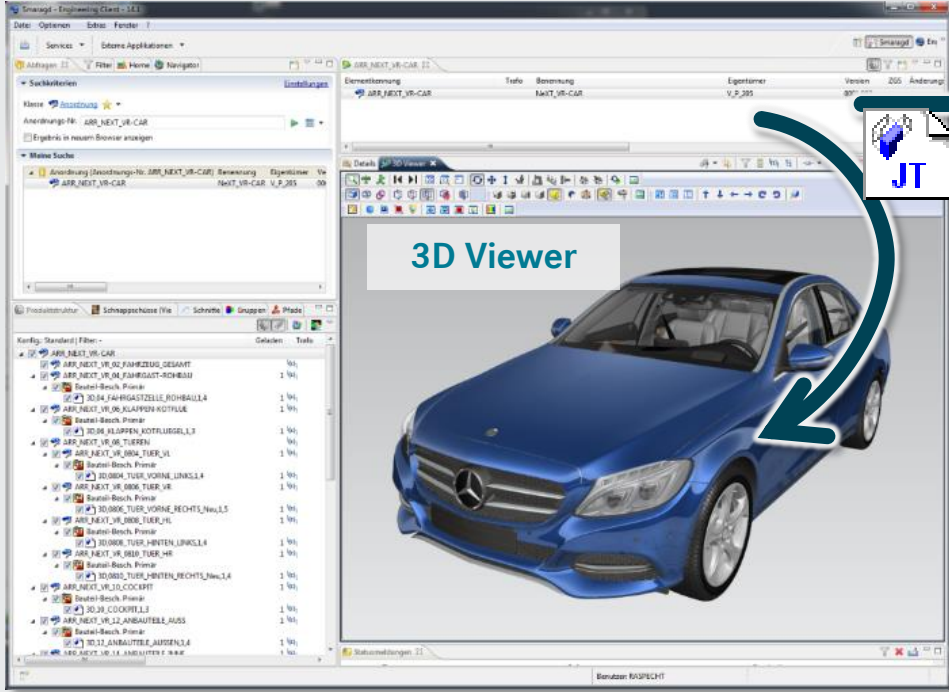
Smaragd - Engineering Client - 14.1

Datei Optionen Extras Fenster ?

Services Externe Applikationen

Smaragd

Ablagen Filter Home Navigator

Suchkriterien

Einstellungen

Klasse Anordnung

Anordnungs-Nr. ARR_NEXT_VR-CAR

Ergebnis in neuem Browser anzeigen

Meine Suche

Anordnung (Anordnungs-Nr. ARR_NEXT_VR-CAR) Benennung Eigentümer

ARR_NEXT_VR-CAR NeXT_VR-CAR V_P_285

Produktstruktur Schnappschüsse Schnitte Gruppen Pfade

Konfig.: Standard | Filter: - Geladen Trafo

ARR_NEXT_VR-CAR
ARR_NEXT_VR_02_FAHRZEUG_GESAMT
ARR_NEXT_VR_04_FAHRGAST-ROHBAU
Bauteil-Besch. Primär
3D_04_FAHRGASTZELLE_ROHBAU,1,4
ARR_NEXT_VR_06_KLAPPEN-KOTFLUE
Bauteil-Besch. Primär
3D_06_KLAPPEN_KOTFLUEGEL,1,3
ARR_NEXT_VR_08_TUEREN
ARR_NEXT_VR_0804_TUER_VL
Bauteil-Besch. Primär
3D_0804_TUER_VORNE_LINKS,1,4
ARR_NEXT_VR_0806_TUER_VR
Bauteil-Besch. Primär
3D_0806_TUER_VORNE_RECHTS_Neu,1,5
ARR_NEXT_VR_0808_TUER_HL
Bauteil-Besch. Primär
3D_0808_TUER_HINTEN_LINKS,1,4
ARR_NEXT_VR_0810_TUER_HR
Bauteil-Besch. Primär
3D_0810_TUER_HINTEN_RECHTS_Neu,1,4
ARR_NEXT_VR_10_COCKPIT
Bauteil-Besch. Primär
3D_10_COCKPIT,1,3
ARR_NEXT_VR_12_ANBAUTEILE_AUSS
Bauteil-Besch. Primär
3D_12_ANBAUTEILE_AUSSEN,1,4

ARR_NEXT_VR-CAR

Elementkennung Trafo Benennung Eigentümer Version ZGS Änderung

ARR_NEXT_VR-CAR NeXT_VR-CAR V_P_285

Details 3D Viewer

3D Viewer

JT

Statusmeldungen

Benutzer: RASPECHT